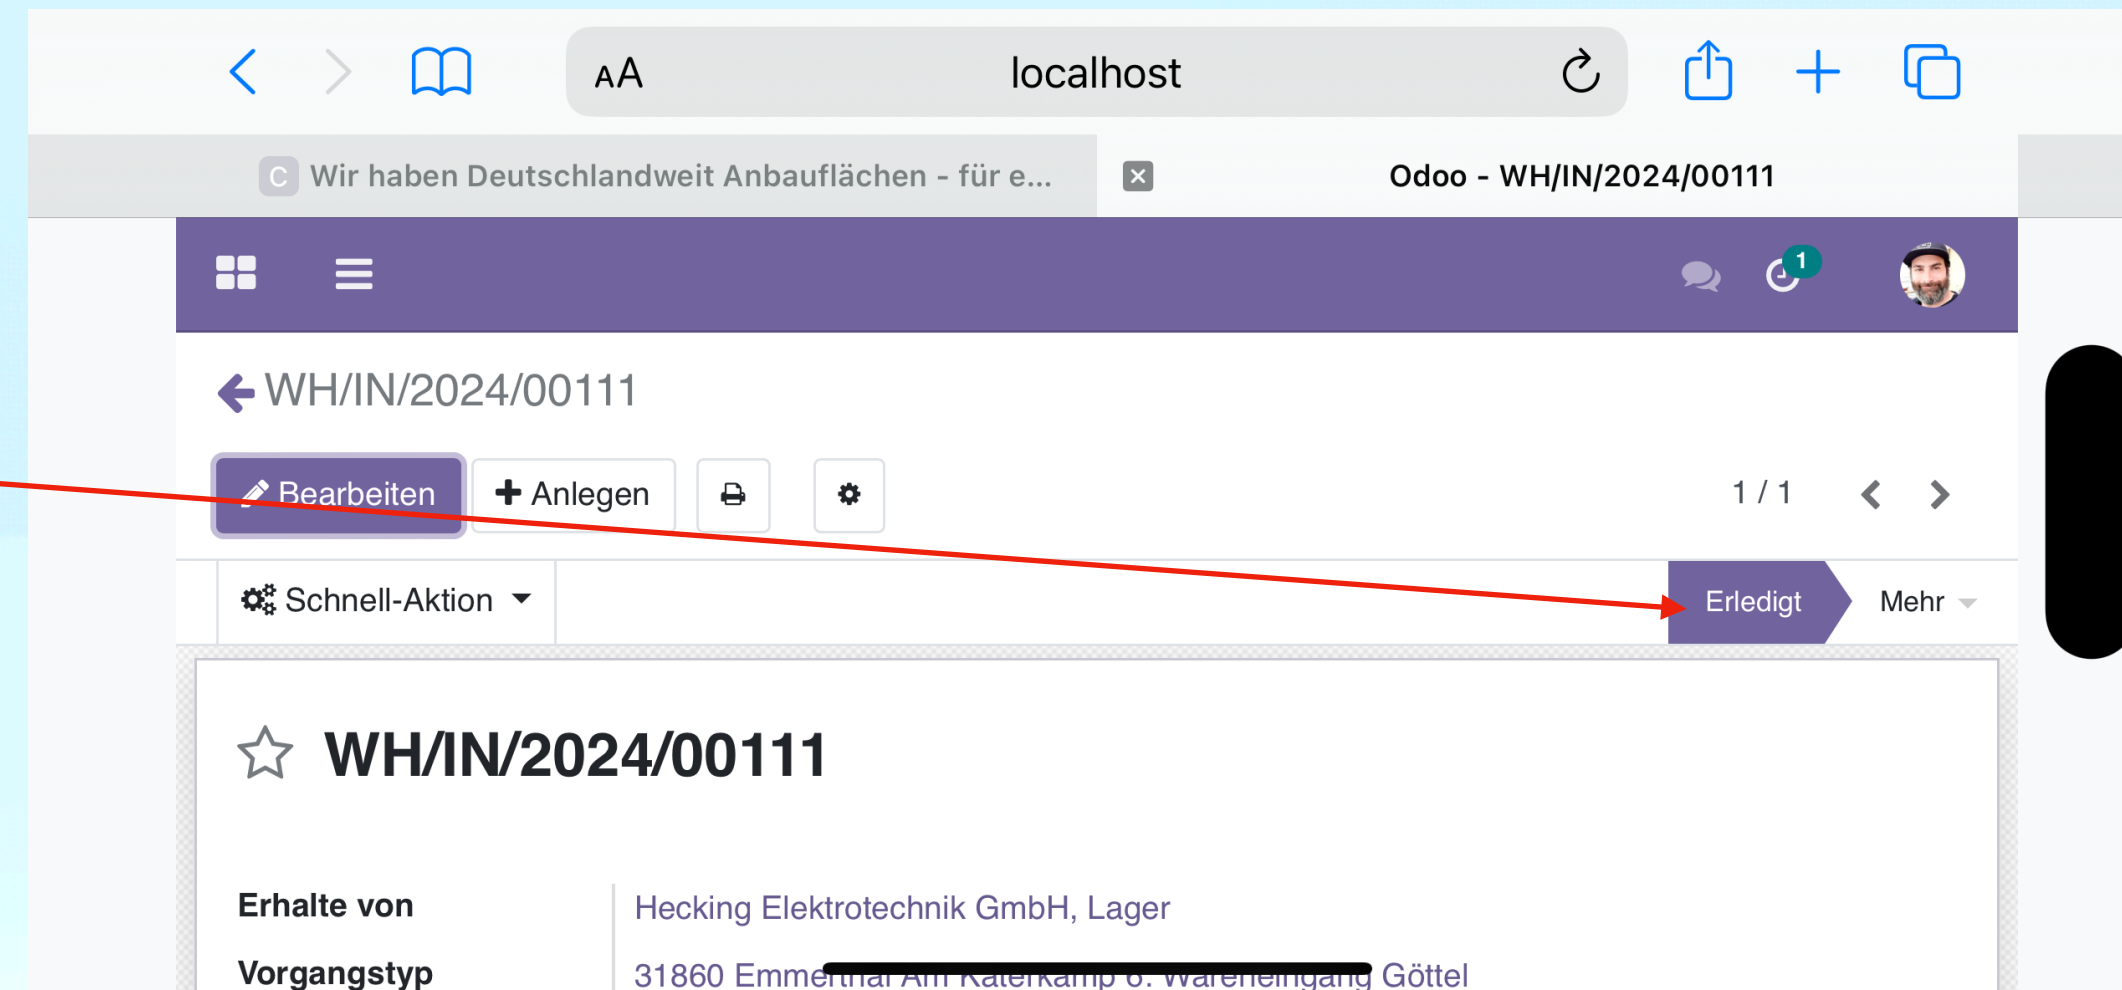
AA localhost

C Wir haben Deutschlandweit Anbauflächen - für e...

Odoo - WH/IN/2024/00111

1

WH/IN/2024/00111

Bearbeiten

Anlegen

1 / 1

Schnell-Aktion

Erledigt

Mehr

WH/IN/2024/00111

Erhalte von

Hecking Elektrotechnik GmbH, Lager

Vorgangstyp

31860 Emm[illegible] Wareneingang Göttel